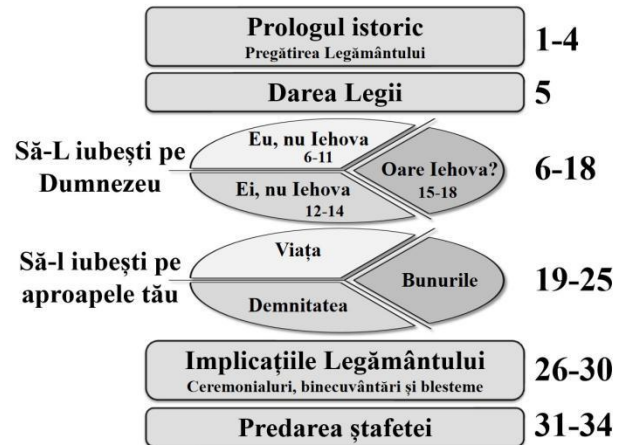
Prologul istoric
Pregătirea Legământului

1-4

Darea Legii

5

Să-L iubești pe Dumnezeu

Eu, nu Iehova
6-11

Ei, nu Iehova
12-14

Oare Iehova?
15-18

6-18

Să-l iubești pe aproapele tău

Viața

Demnitatea

Bunurile

19-25

Implicațiile Legământului
Ceremonialuri, binecuvântări și blesteme

26-30

Predarea ștafetei

31-34